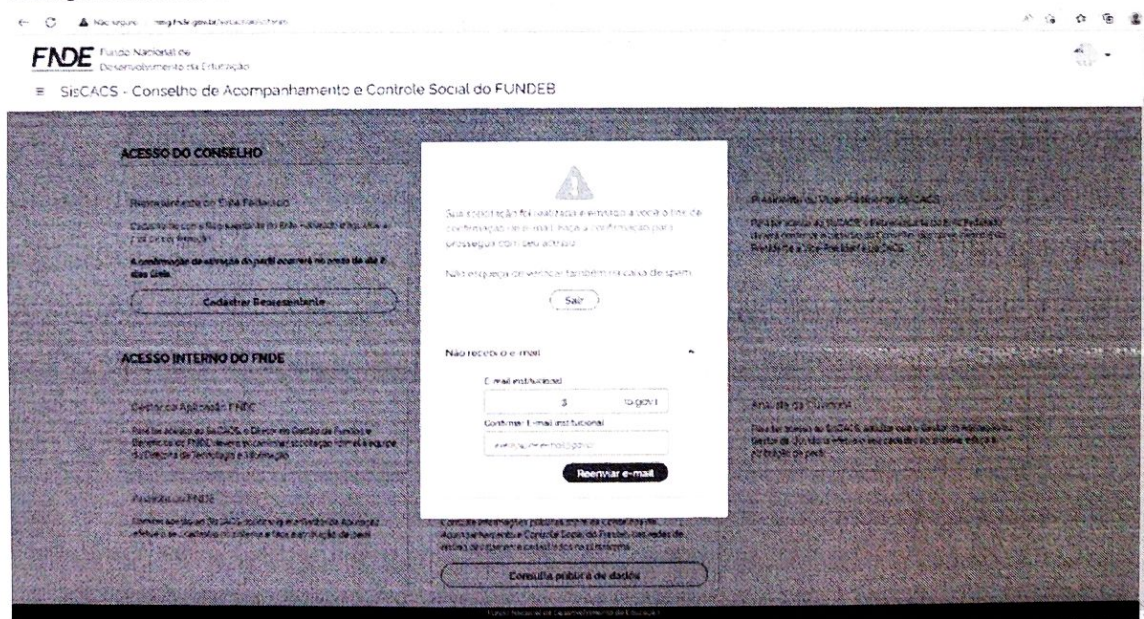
Não seguro

FNDE Fundo Nacional de Desenvolvimento da Educação

≡ SisCACS - Conselho de Acompanhamento e Controle Social do FUNDEB

ACESSO DO CONSELHO

Representante do Ente Federado

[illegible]

A confirmação de ativação do perfil ocorrerá no prazo de até 2 dias úteis.

Cadastrar Representante

ACESSO INTERNO DO FNDE

Gestor da Aplicação FNDE

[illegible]

Analista do FNDE

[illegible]

Sua solicitação foi realizada e enviado a você o link de confirmação de e-mail. Faça a confirmação para prosseguir com seu acesso.

Não esqueça de verificar também na caixa de spam.

Sair

Não recebi o e-mail

E-mail institucional

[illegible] .gov.br

Confirmar E-mail institucional

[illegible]

Reenviar e-mail

Presidente ou Vice-Presidente do CACS

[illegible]

Analista da Diretoria

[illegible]

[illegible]

Consulta pública de dados

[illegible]